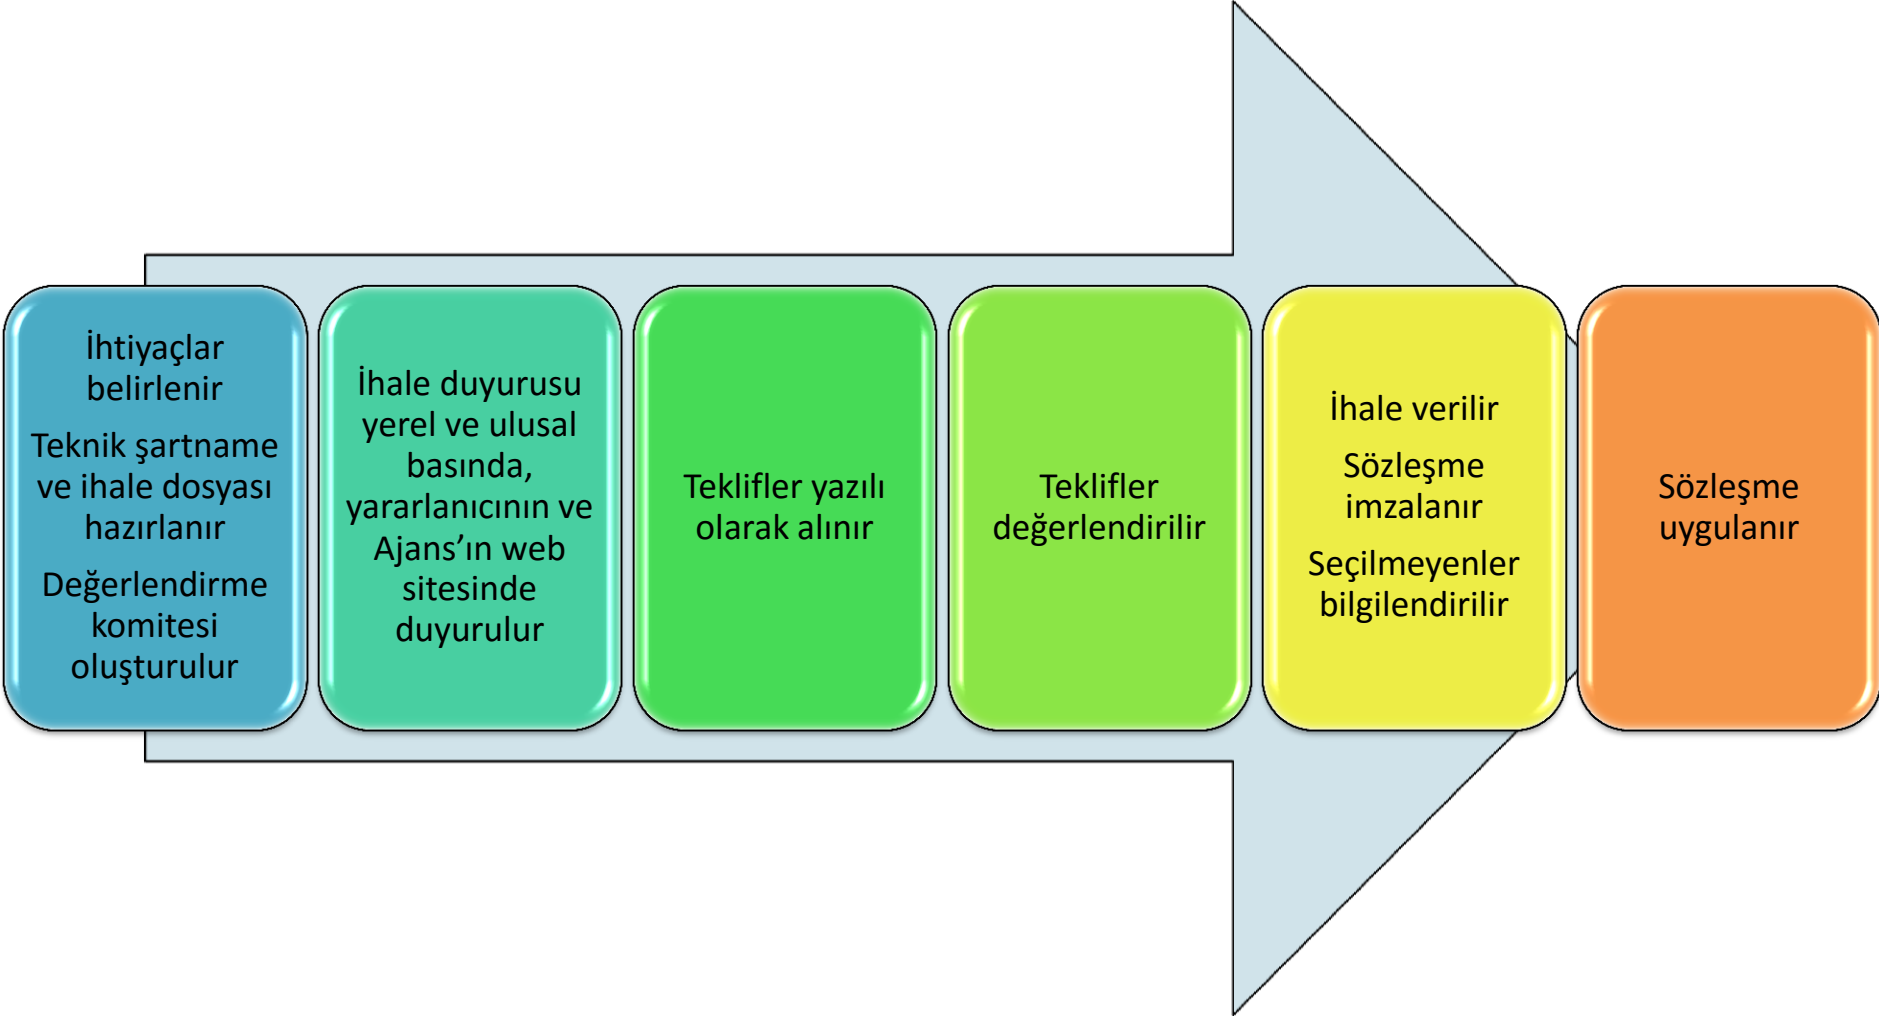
İhtiyaçlar belirlenir

Teknik şartname ve ihale dosyası hazırlanır

Değerlendirme komitesi oluşturulur

İhale duyurusu yerel ve ulusal basında, yararlanıcının ve Ajans'ın web sitesinde duyurulur

Teklifler yazılı olarak alınır

Teklifler değerlendirilir

İhale verilir

Sözleşme imzalanır

Seçilmeyenler bilgilendirilir

Sözleşme uygulanır